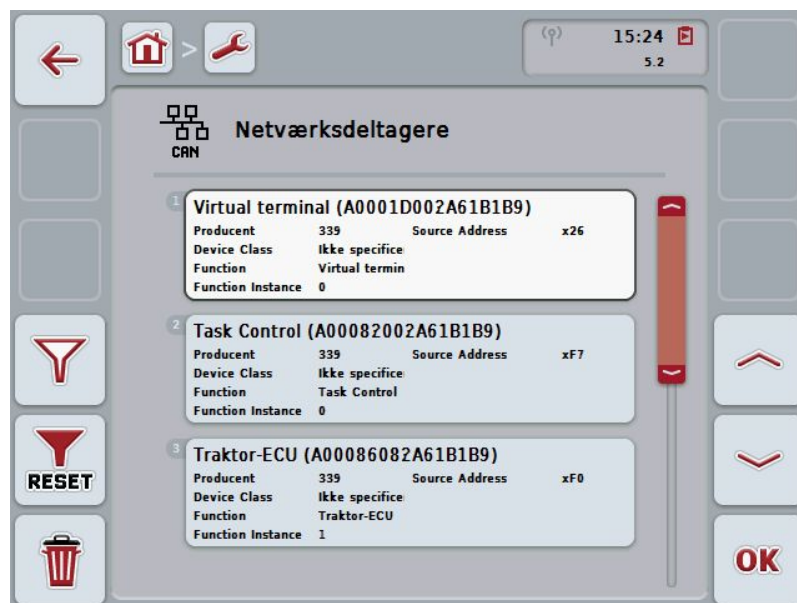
15:24
5.2

CAN
Netværksdeltagere

1
Virtual terminal (A0001D002A61B1B9)
Producent 339 Source Address x26
Device Class Ikke specifice
Function Virtual termin
Function Instance 0

2
Task Control (A00082002A61B1B9)
Producent 339 Source Address xF7
Device Class Ikke specifice
Function Task Control
Function Instance 0

3
Traktor-ECU (A00086082A61B1B9)
Producent 339 Source Address xF0
Device Class Ikke specifice
Function Traktor-ECU
Function Instance 1

RESET

OK